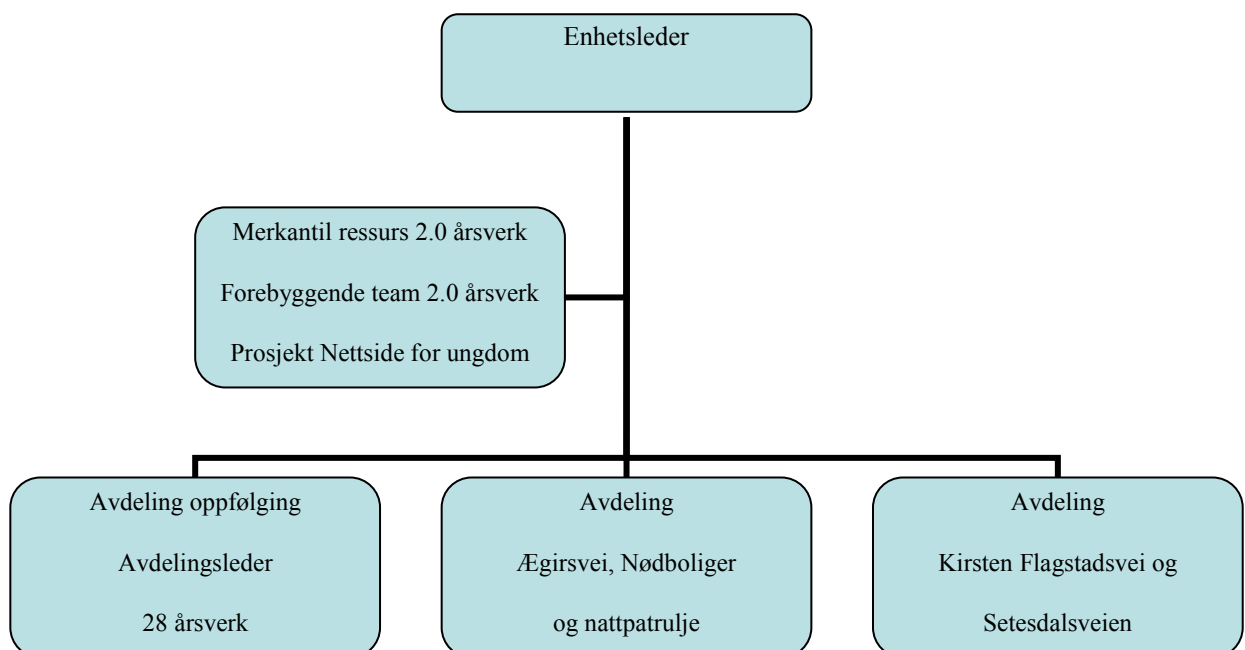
Enhetsleder

Merkantil ressurs 2.0 årsverk

Forebyggende team 2.0 årsverk

Prosjekt Nettside for ungdom

Avdeling oppfølging

Avdelingsleder

28 årsverk

Avdeling

Ægirsvei, Nødboliger

og nattpatrulje

Avdeling

Kirsten Flagstadsvei og

Setesdalsveien